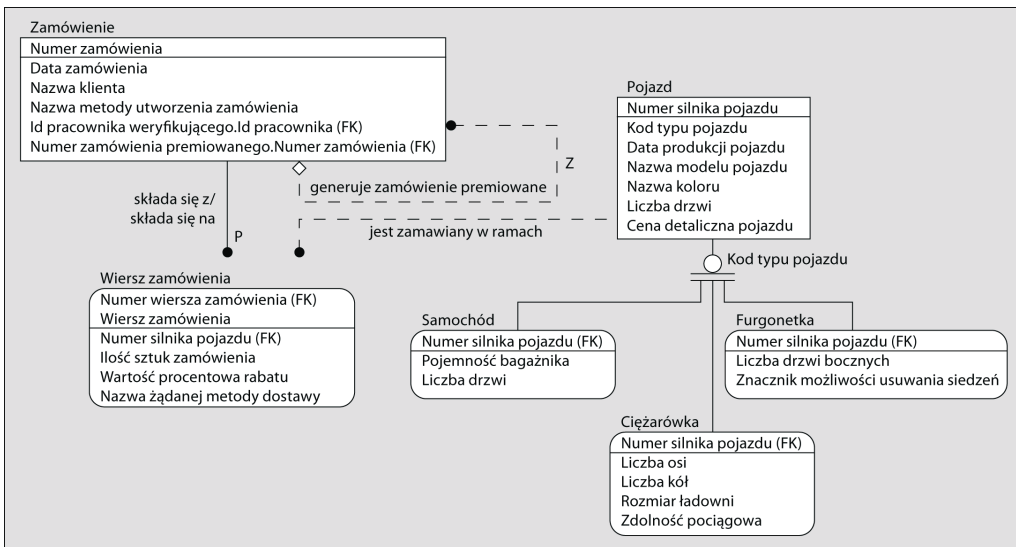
Zamówienie

| Numer zamówienia |
|---|
| Data zamówienia |
| Nazwa klienta |
| Nazwa metody utworzenia zamówienia |
| Id pracownika weryfikującego.Id pracownika (FK) |
| Numer zamówienia premiowanego.Numer zamówienia (FK) |

Z

generuje zamówienie premiowane

składa się z/
składa się na

P

jest zamawiany w ramach

Pojazd

| Numer silnika pojazdu |
|---|
| Kod typu pojazdu |
| Data produkcji pojazdu |
| Nazwa modelu pojazdu |
| Nazwa koloru |
| Liczba drzwi |
| Cena detaliczna pojazdu |

Kod typu pojazdu

Wiersz zamówienia

| Numer wiersza zamówienia (FK) |
|---|
| Wiersz zamówienia |
| Numer silnika pojazdu (FK) |
| Ilość sztuk zamówienia |
| Wartość procentowa rabatu |
| Nazwa żądanej metody dostawy |

Samochód

| Numer silnika pojazdu (FK) |
|---|
| Pojemność bagażnika |
| Liczba drzwi |

Furgonetka

| Numer silnika pojazdu (FK) |
|---|
| Liczba drzwi bocznych |
| Znacznik możliwości usuwania siedzeń |

Ciężarówka

| Numer silnika pojazdu (FK) |
|---|
| Liczba osi |
| Liczba kół |
| Rozmiar ładowni |
| Zdolność pociągowa |